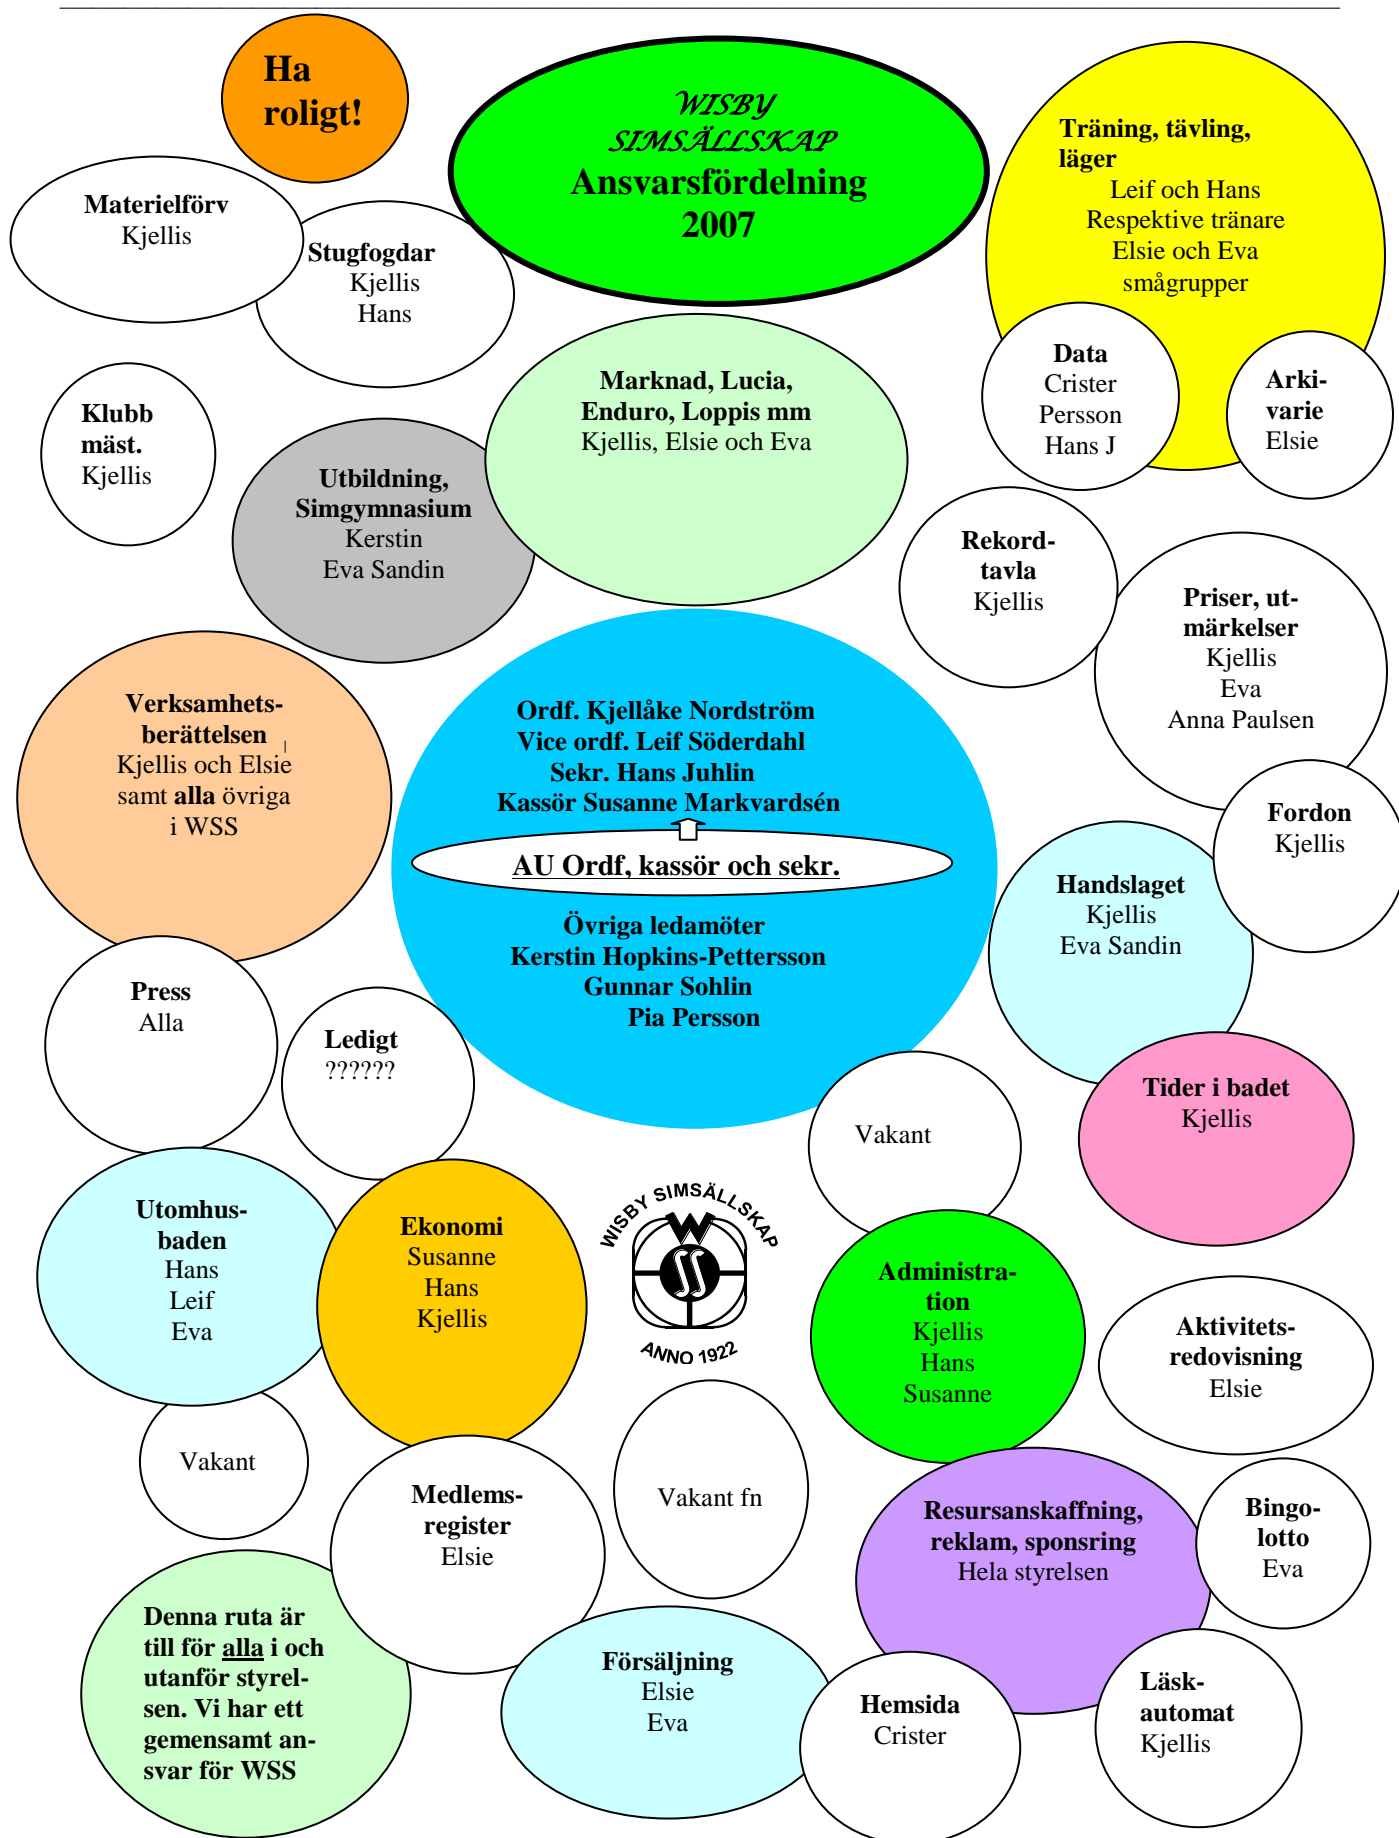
Ha roligt!

WISBY SIMSÄLLSKAP
Ansvarsfördelning 2007

Träning, tävling, läger
Leif och Hans
Respektive tränare
Elsie och Eva
smågrupper

Materielförv
Kjellis

Stugfogdar
Kjellis
Hans

Data
Crister
Persson
Hans J

Arkivarie
Elsie

Klubb mäst.
Kjellis

Marknad, Lucia, Enduro, Loppis mm
Kjellis, Elsie och Eva

Utbildning, Simgymnasium
Kerstin
Eva Sandin

Rekordtavla
Kjellis

Priser, utmärkelser
Kjellis
Eva
Anna Paulsen

Verksamhetsberättelsen
Kjellis och Elsie
samt **alla** övriga
i WSS

Ordf. Kjellåke Nordström
Vice ordf. Leif Söderdahl
Sekr. Hans Juhlin
Kassör Susanne Markvardsén

AU Ordf, kassör och sekr.

Övriga ledamöter
Kerstin Hopkins-Pettersson
Gunnar Sohlin
Pia Persson

Fordon
Kjellis

Handslaget
Kjellis
Eva Sandin

Press
Alla

Ledigt
??????

Tider i badet
Kjellis

Vakant

Utomhusbaden
Hans
Leif
Eva

Ekonomi
Susanne
Hans
Kjellis

WISBY SIMSÄLLSKAP
ANNO 1922

Administration
Kjellis
Hans
Susanne

Aktivitetsredovisning
Elsie

Vakant

Medlemsregister
Elsie

Vakant fn

Resursanskaffning, reklam, sponsring
Hela styrelsen

Bingolotto
Eva

Denna ruta är till för alla i och utanför styrelsen. Vi har ett gemensamt ansvar för WSS

Försäljning
Elsie
Eva

Hemsida
Crister

Läskautomat
Kjellis